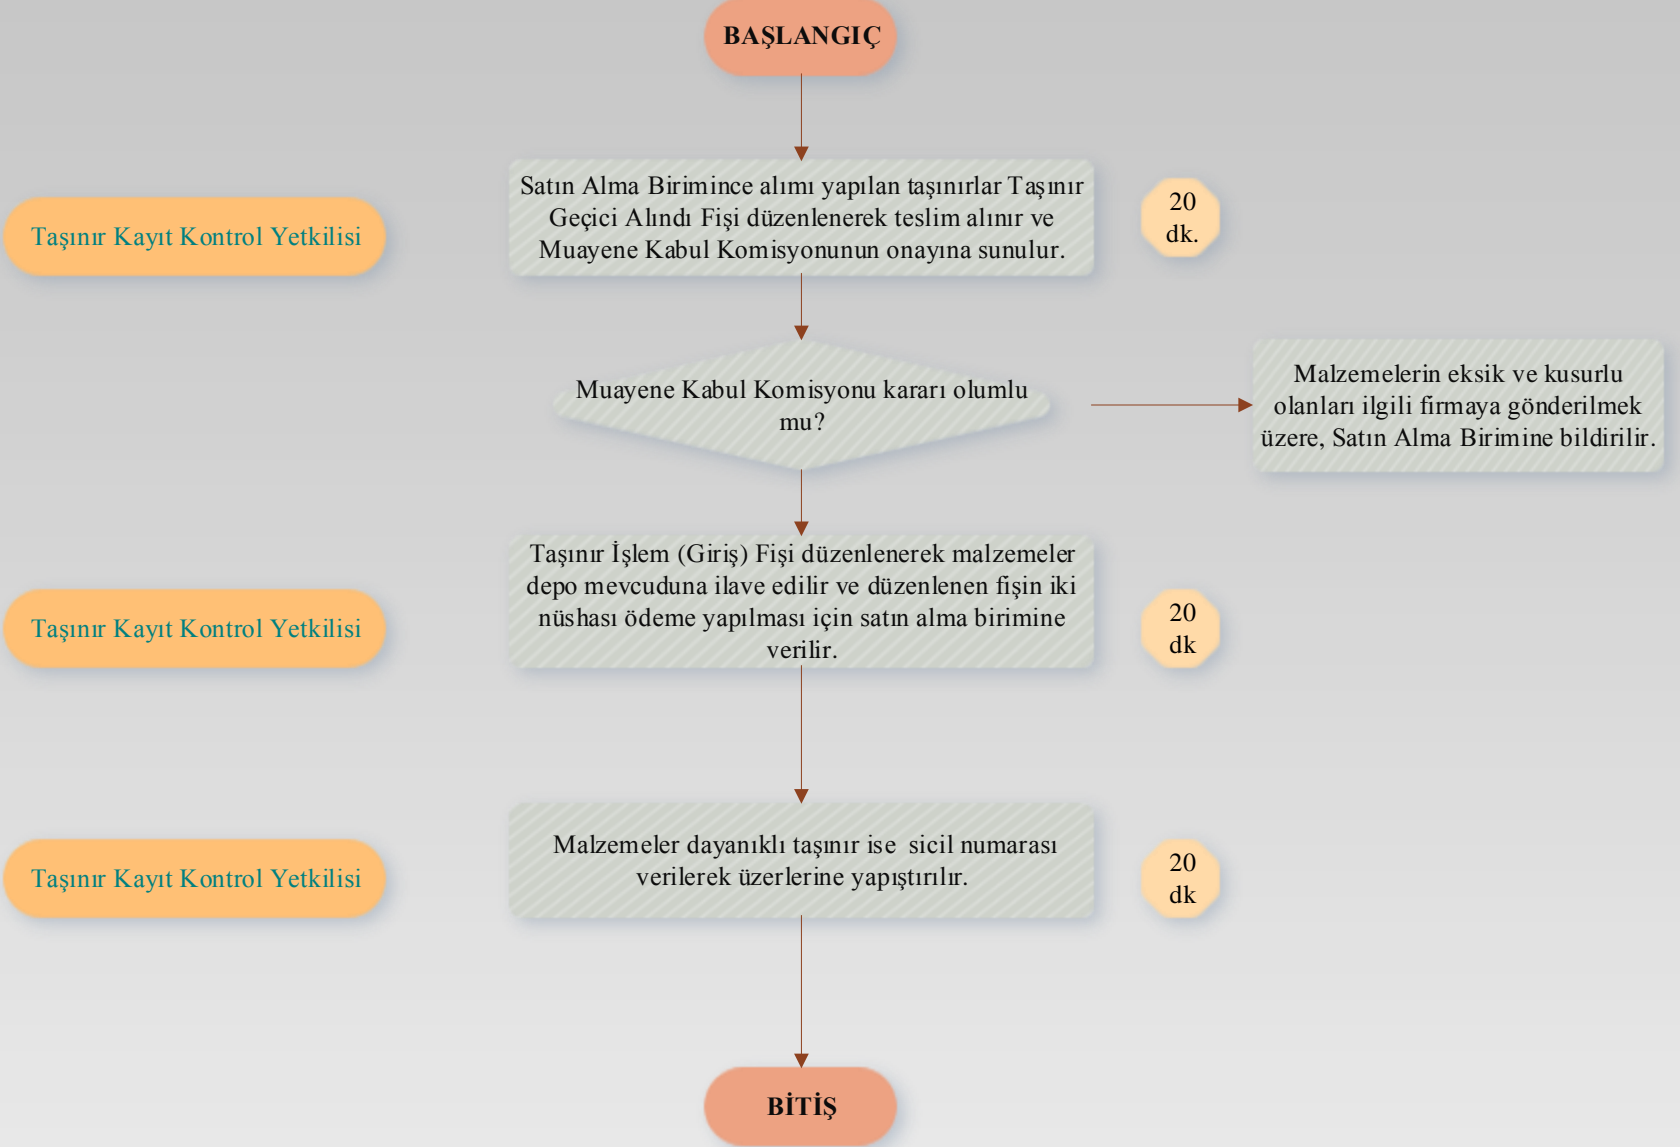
BAŞLANGIÇ

Taşınır Kayıt Kontrol Yetkilisi

Satın Alma Birimince alımı yapılan taşınırlar Taşınır Geçici Alındı Fişi düzenlenerek teslim alınır ve Muayene Kabul Komisyonunun onayına sunulur.

20 dk.

Muayene Kabul Komisyonu kararı olumlu mu?

Malzemelerin eksik ve kusurlu olanları ilgili firmaya gönderilmek üzere, Satın Alma Birimine bildirilir.

Taşınır Kayıt Kontrol Yetkilisi

Taşınır İşlem (Giriş) Fişi düzenlenerek malzemeler depo mevcuduna ilave edilir ve düzenlenen fişin iki nüshası ödeme yapılması için satın alma birimine verilir.

20 dk

Taşınır Kayıt Kontrol Yetkilisi

Malzemeler dayanıklı taşınır ise sicil numarası verilerek üzerlerine yapıştırılır.

20 dk

BİTİŞ